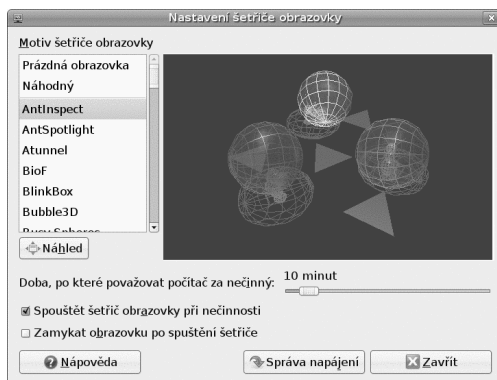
Nastavení šetřiče obrazovky

Motiv šetřiče obrazovky

Prázdná obrazovka
Náhodný
AntInspect
AntSpotlight
Atunnel
BioF
BlinkBox
Bubble3D
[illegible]

Náhled

Doba, po které považovat počítač za nečinný: 10 minut

Spouštět šetřič obrazovky při nečinnosti

Zamykat obrazovku po spuštění šetřiče

Nápověda

Správa napájení

Zavřít